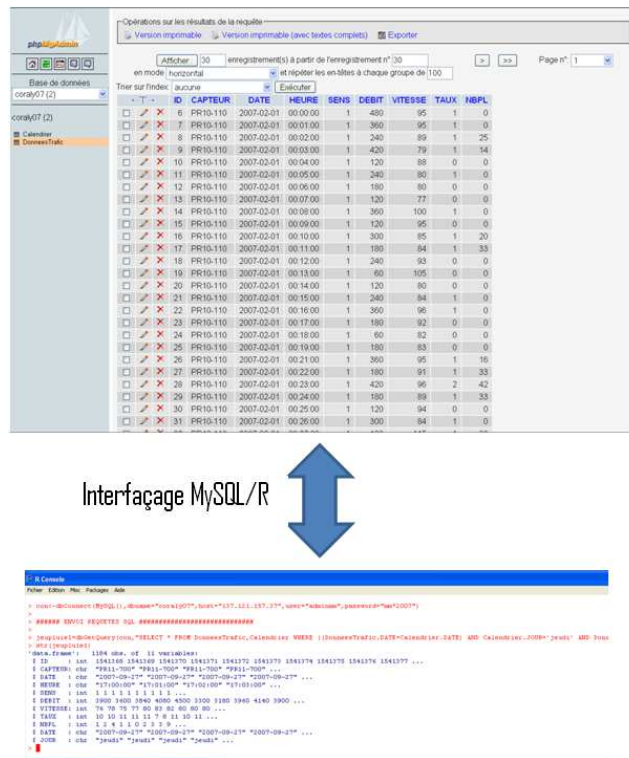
phpMyAdmin

Base de données
coraly07 (2)

coraly07 (2)
Calendrier
DonneesTrafic

Opérations sur les résultats de la requête
Version imprimable   Version imprimable (avec textes complets)   Exporter

Afficher 30 enregistrement(s) à partir de l'enregistrement n° 30
en mode horizontal et répéter les en-têtes à chaque groupe de 100
Trier sur l'index: aucune   Exécuter
> >> Page n°: 1

| ID | CAPTEUR | DATE | HEURE | SENS | DEBIT | VITESSE | TAUX | NBPL |
|---|---|---|---|---|---|---|---|---|
| 6 | PR10-110 | 2007-02-01 | 00:00:00 | 1 | 480 | 95 | 1 | 0 |
| 7 | PR10-110 | 2007-02-01 | 00:01:00 | 1 | 360 | 95 | 1 | 0 |
| 8 | PR10-110 | 2007-02-01 | 00:02:00 | 1 | 240 | 89 | 1 | 25 |
| 9 | PR10-110 | 2007-02-01 | 00:03:00 | 1 | 420 | 79 | 1 | 14 |
| 10 | PR10-110 | 2007-02-01 | 00:04:00 | 1 | 120 | 88 | 0 | 0 |
| 11 | PR10-110 | 2007-02-01 | 00:05:00 | 1 | 240 | 80 | 1 | 0 |
| 12 | PR10-110 | 2007-02-01 | 00:06:00 | 1 | 180 | 80 | 0 | 0 |
| 13 | PR10-110 | 2007-02-01 | 00:07:00 | 1 | 120 | 77 | 0 | 0 |
| 14 | PR10-110 | 2007-02-01 | 00:08:00 | 1 | 360 | 100 | 1 | 0 |
| 15 | PR10-110 | 2007-02-01 | 00:09:00 | 1 | 120 | 95 | 0 | 0 |
| 16 | PR10-110 | 2007-02-01 | 00:10:00 | 1 | 300 | 85 | 1 | 20 |
| 17 | PR10-110 | 2007-02-01 | 00:11:00 | 1 | 180 | 84 | 1 | 33 |
| 18 | PR10-110 | 2007-02-01 | 00:12:00 | 1 | 240 | 93 | 0 | 0 |
| 19 | PR10-110 | 2007-02-01 | 00:13:00 | 1 | 60 | 105 | 0 | 0 |
| 20 | PR10-110 | 2007-02-01 | 00:14:00 | 1 | 120 | 80 | 0 | 0 |
| 21 | PR10-110 | 2007-02-01 | 00:15:00 | 1 | 240 | 84 | 1 | 0 |
| 22 | PR10-110 | 2007-02-01 | 00:16:00 | 1 | 360 | 96 | 1 | 0 |
| 23 | PR10-110 | 2007-02-01 | 00:17:00 | 1 | 180 | 92 | 0 | 0 |
| 24 | PR10-110 | 2007-02-01 | 00:18:00 | 1 | 60 | 82 | 0 | 0 |
| 25 | PR10-110 | 2007-02-01 | 00:19:00 | 1 | 180 | 83 | 0 | 0 |
| 26 | PR10-110 | 2007-02-01 | 00:21:00 | 1 | 360 | 95 | 1 | 16 |
| 27 | PR10-110 | 2007-02-01 | 00:22:00 | 1 | 180 | 91 | 1 | 33 |
| 28 | PR10-110 | 2007-02-01 | 00:23:00 | 1 | 420 | 96 | 2 | 42 |
| 29 | PR10-110 | 2007-02-01 | 00:24:00 | 1 | 180 | 89 | 1 | 33 |
| 30 | PR10-110 | 2007-02-01 | 00:25:00 | 1 | 120 | 94 | 0 | 0 |
| 31 | PR10-110 | 2007-02-01 | 00:26:00 | 1 | 300 | 84 | 1 | 0 |

Interfaçage MySQL/R

R Console
Fichier Edition Misc Packages Aide

> conn<-dbConnect(MySQL(),dbname="coraly07",host="137.121.157.27",user="admin",password="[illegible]")
> ###### ENVOI REQUETES SQL ##############################
> jeupiurel<-dbGetQuery(conn,"SELECT * FROM DonneesTrafic,Calendrier WHERE ((DonneesTrafic.DATE=Calendrier.DATE) AND Calendrier.JOUR='jeudi' AND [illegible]
> str(jeupiurel)
'data.frame': 1184 obs. of 11 variables:
$ ID : int 1541168 1541169 1541170 1541171 1541172 1541173 1541174 1541175 1541176 1541177 ...
$ CAPTEUR: chr "PR11-700" "PR11-700" "PR11-700" "PR11-700" ...
$ DATE : chr "2007-09-27" "2007-09-27" "2007-09-27" "2007-09-27" ...
$ HEURE : chr "17:00:00" "17:01:00" "17:02:00" "17:03:00" ...
$ SENS : int 1 1 1 1 1 1 1 1 1 1 ...
$ DEBIT : int 3900 3600 3840 4080 4500 3300 3180 3960 4140 3900 ...
$ VITESSE: int 76 78 75 77 80 83 82 80 80 80 ...
$ TAUX : int 10 10 11 11 11 7 8 11 10 11 ...
$ NBPL : int 1 2 4 1 1 0 2 3 3 9 ...
$ DATE : chr "2007-09-27" "2007-09-27" "2007-09-27" "2007-09-27" ...
$ JOUR : chr "jeudi" "jeudi" "jeudi" "jeudi" ...
>